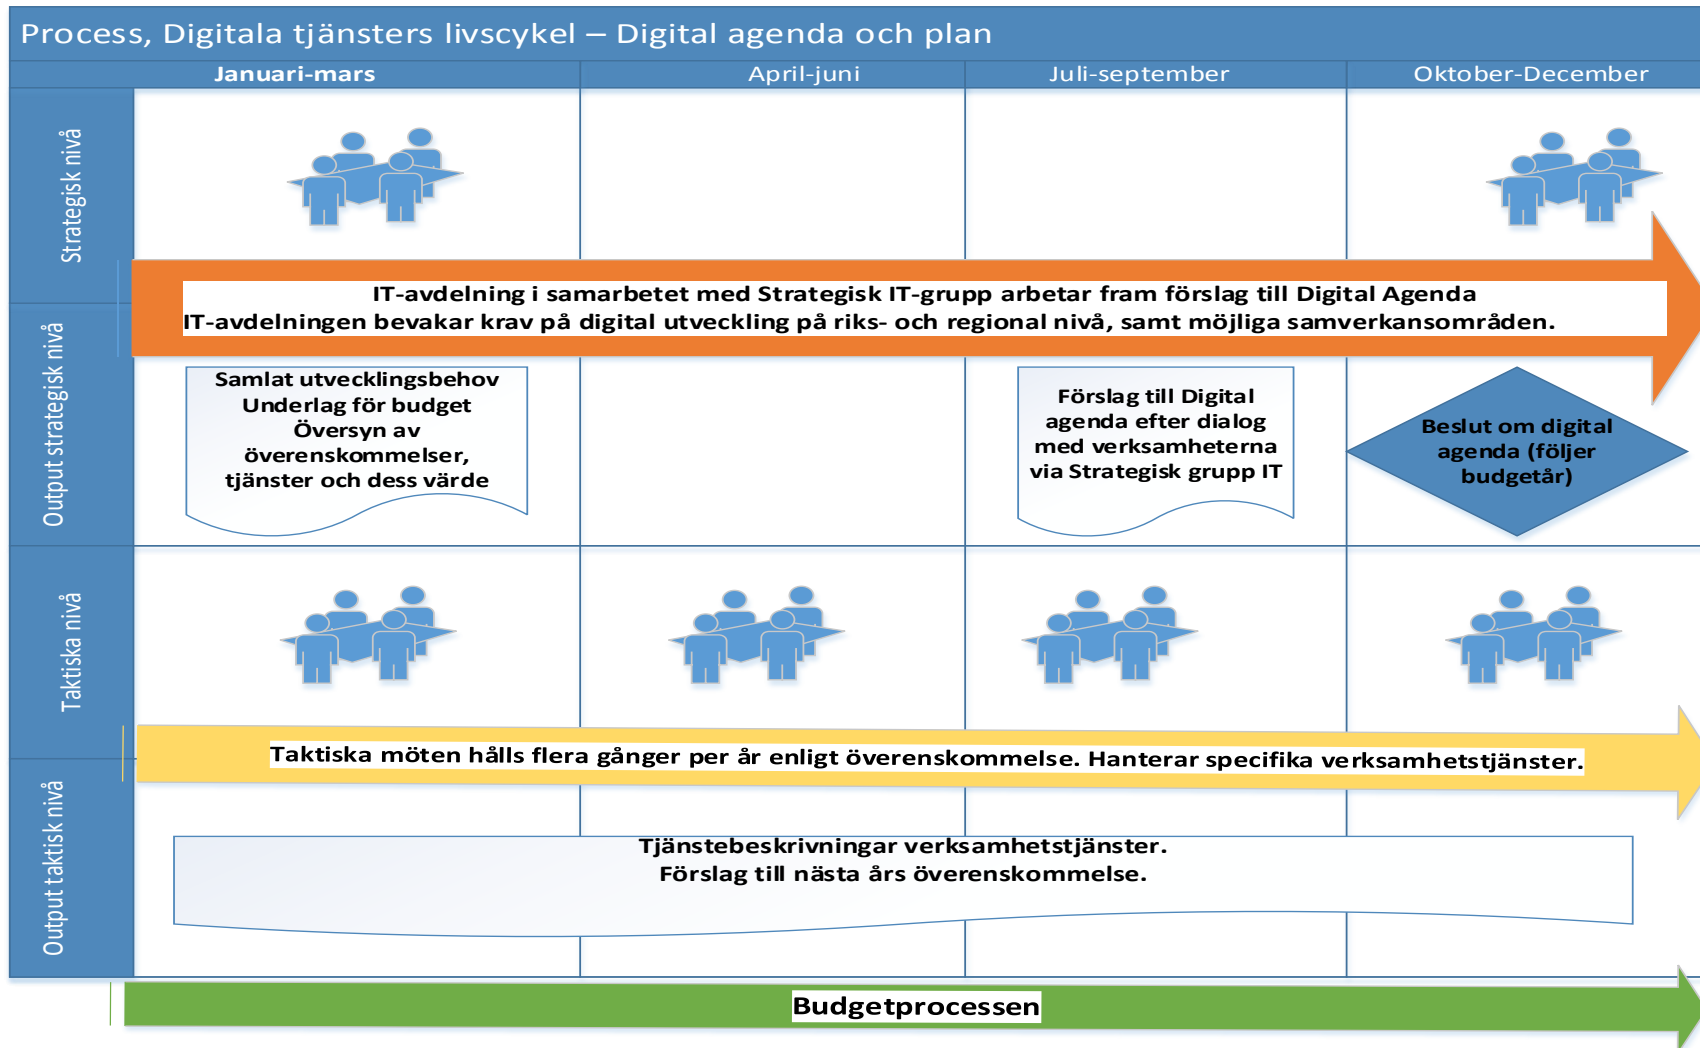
Process, Digitala tjänsters livscykel – Digital agenda och plan

| | Januari-mars | April-juni | Juli-september | Oktober-December |
|---|---|---|---|---|

Strategisk nivå

IT-avdelning i samarbetet med Strategisk IT-grupp arbetar fram förslag till Digital Agenda
IT-avdelningen bevakar krav på digital utveckling på riks- och regional nivå, samt möjliga samverkansområden.

Output strategisk nivå

Samlat utvecklingsbehov
Underlag för budget
Översyn av överenskommelser, tjänster och dess värde

Förslag till Digital agenda efter dialog med verksamheterna via Strategisk grupp IT

Beslut om digital agenda (följer budgetår)

Taktiska nivå

Taktiska möten hålls flera gånger per år enligt överenskommelse. Hanterar specifika verksamhetstjänster.

Output taktisk nivå

Tjänstebeskrivningar verksamhetstjänster.
Förslag till nästa års överenskommelse.

Budgetprocessen